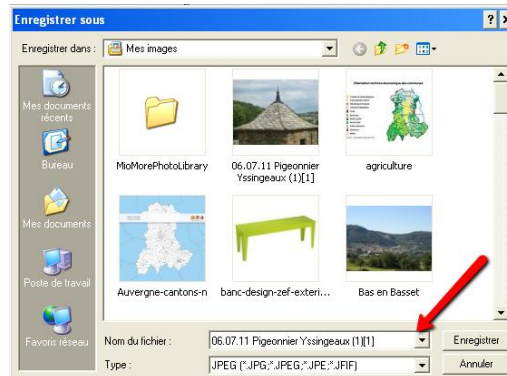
Enregistrer sous

?

Enregistrer dans : Mes images

Mes documents récents

Bureau

Mes documents

Poste de travail

Favoris réseau

MioMorePhotoLibrary

06.07.11 Pigeonnier Yssingeaux (1)[1]

agriculture

Auvergne-cantons-n

banc-design-zef-exteri...

Bas en Basset

Nom du fichier : 06.07.11 Pigeonnier Yssingeaux (1)[1]

Enregistrer

Type : JPEG (*.JPG;*.JPEG;*.JPE;*.JFIF)

Annuler